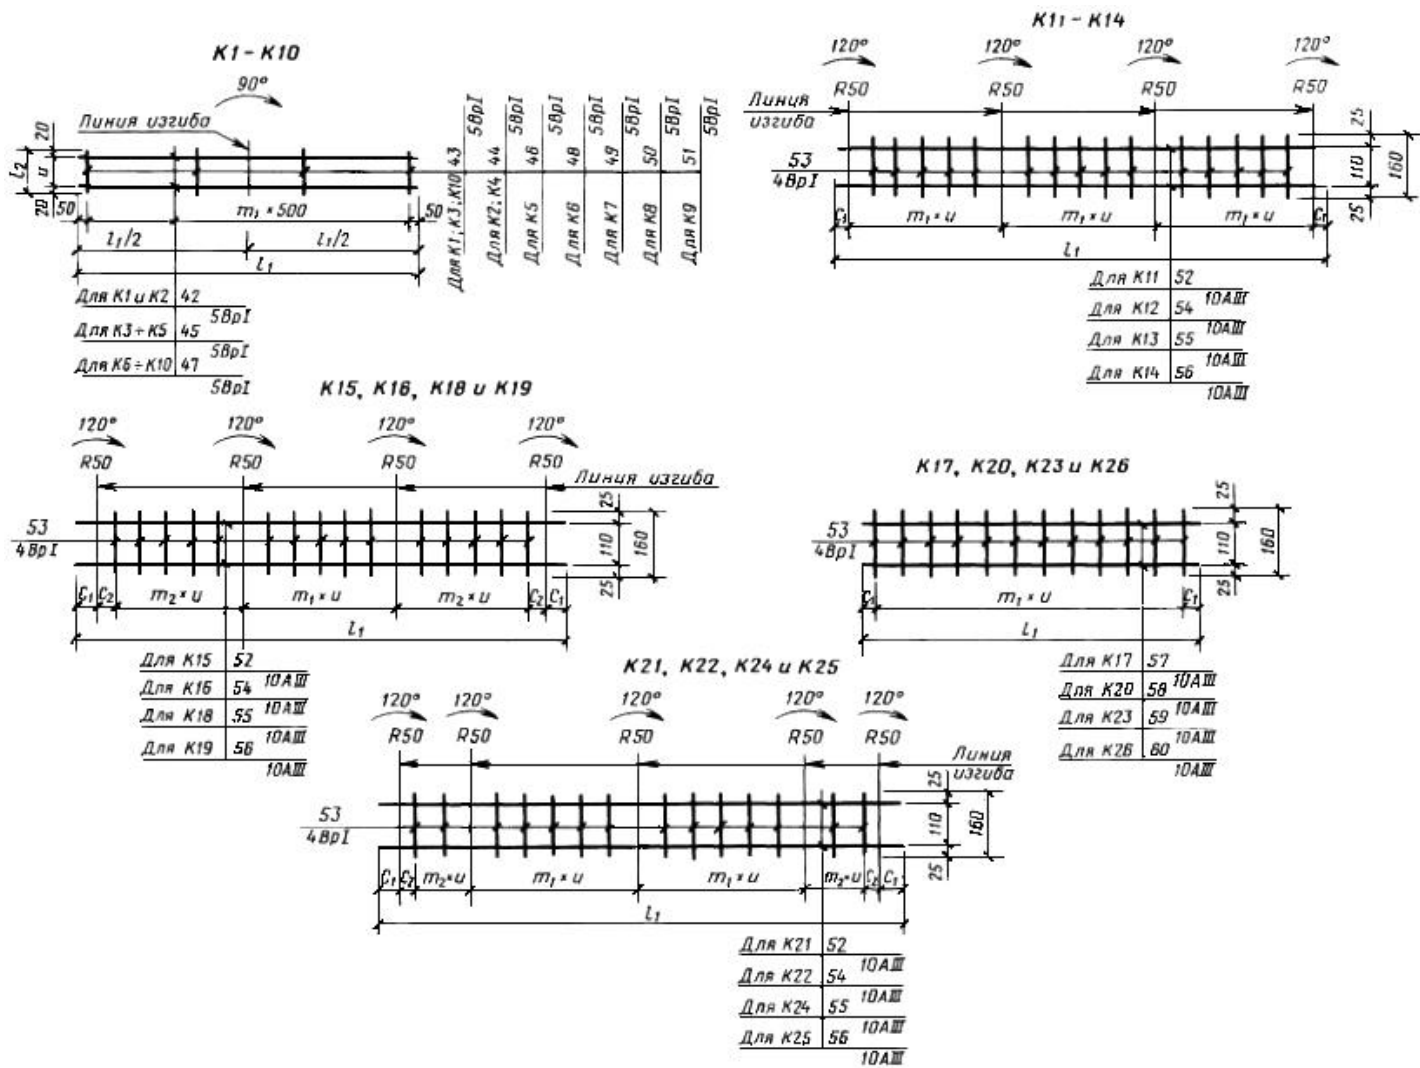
К1 - К10

90°

Линия изгиба

20
$l_2$
u
20
50
$m_1 \times 500$
50
$l_1/2$
$l_1/2$
$l_1$

Для К1; К3; К10 43 5ВрI
Для К2; К4 44 5ВрI
Для К5 46 5ВрI
Для К6 48 5ВрI
Для К7 49 5ВрI
Для К8 50 5ВрI
Для К9 51 5ВрI

Для К1 и К2 42 5ВрI
Для К3 ÷ К5 45 5ВрI
Для К6 ÷ К10 47 5ВрI

К11 - К14

120° 120° 120° 120°
R50 R50 R50 R50
Линия изгиба
53
4ВрI
25
110
160
25
$C_1$
$m_1 \times u$
$m_1 \times u$
$m_1 \times u$
$C_1$
$l_1$

Для К11 52 10АIII
Для К12 54 10АIII
Для К13 55 10АIII
Для К14 56 10АIII

К15, К16, К18 и К19

120° 120° 120° 120°
R50 R50 R50 R50
Линия изгиба
53
4ВрI
25
110
160
25
$C_1$ $C_2$
$m_2 \times u$
$m_1 \times u$
$m_2 \times u$
$C_2$ $C_1$
$l_1$

Для К15 52 10АIII
Для К16 54 10АIII
Для К18 55 10АIII
Для К19 56 10АIII

К17, К20, К23 и К26

53
4ВрI
25
110
160
25
$C_1$
$m_1 \times u$
$C_1$
$l_1$

Для К17 57 10АIII
Для К20 58 10АIII
Для К23 59 10АIII
Для К26 60 10АIII

К21, К22, К24 и К25

120° 120° 120° 120° 120°
R50 R50 R50 R50 R50
Линия изгиба
53
4ВрI
25
110
160
25
$C_1$ $C_2$ $m_2 \times u$
$m_1 \times u$
$m_1 \times u$
$m_2 \times u$ $C_2$ $C_1$
$l_1$

Для К21 52 10АIII
Для К22 54 10АIII
Для К24 55 10АIII
Для К25 56 10АIII